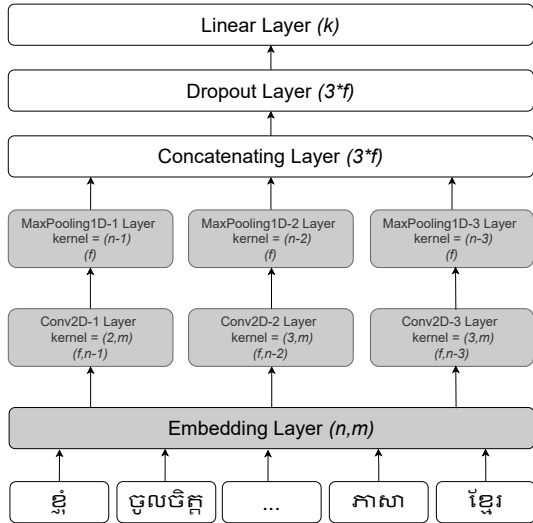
Linear Layer *(k)*

Dropout Layer *(3*f)*

Concatenating Layer *(3*f)*

MaxPooling1D-1 Layer
kernel = *(n-1)*
*(f)*

MaxPooling1D-2 Layer
kernel = *(n-2)*
*(f)*

MaxPooling1D-3 Layer
kernel = *(n-3)*
*(f)*

Conv2D-1 Layer
kernel = *(2,m)*
*(f,n-1)*

Conv2D-2 Layer
kernel = *(3,m)*
*(f,n-2)*

Conv2D-3 Layer
kernel = *(3,m)*
*(f,n-3)*

Embedding Layer *(n,m)*

ខ្ញុំ

ចូលចិត្ត

...

ភាសា

ខ្មែរ